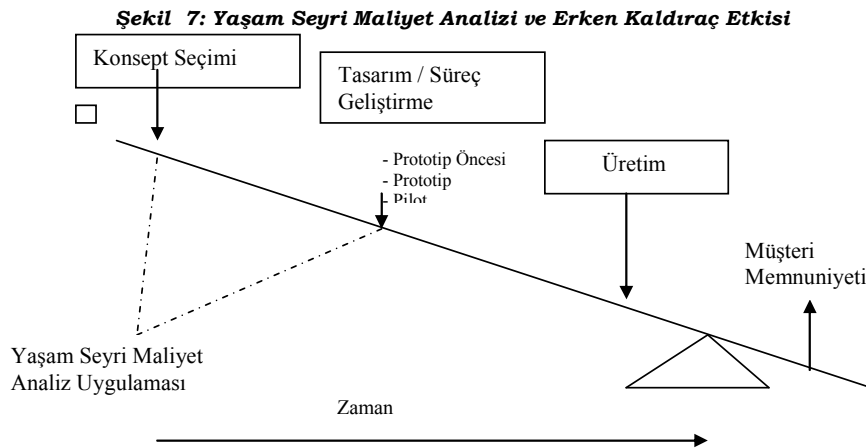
Şekil 7: Yaşam Seyri Maliyet Analizi ve Erken Kaldıraç Etkisi

Konsept Seçimi

Tasarım / Süreç Geliştirme

- Prototip Öncesi
- Prototip
- Pilot

Üretim

Müşteri Memnuniyeti

Yaşam Seyri Maliyet Analiz Uygulaması

Zaman